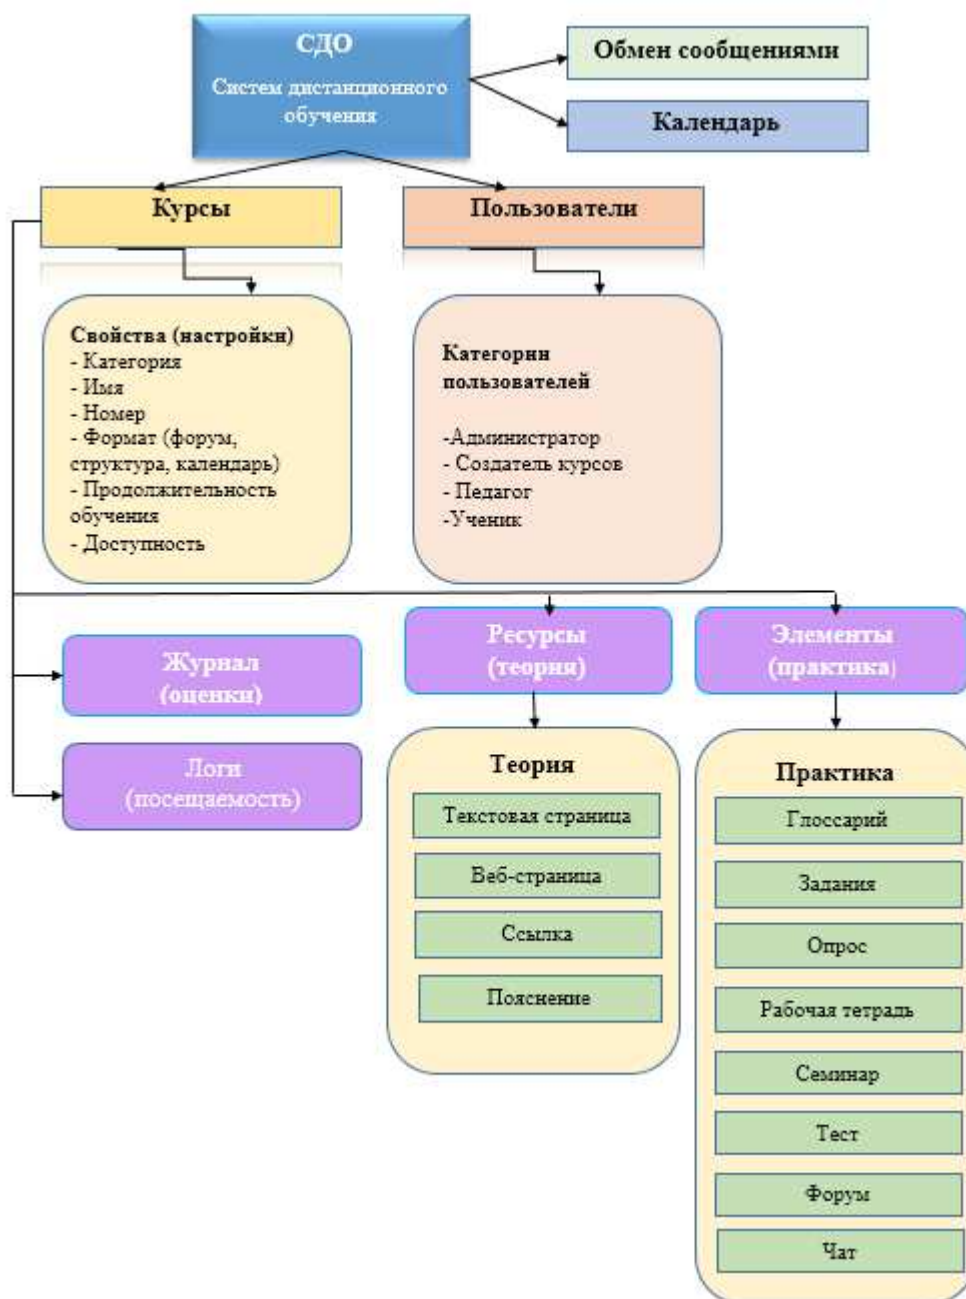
СДО

Систем дистанционного обучения

Обмен сообщениями

Календарь

Курсы

Пользователи

Свойства (настройки)
- Категория
- Имя
- Номер
- Формат (форум, структура, календарь)
- Продолжительность обучения
- Доступность

Категории пользователей

-Администратор
- Создатель курсов
- Педагог
-Ученик

Журнал (оценки)

Логи (посещаемость)

Ресурсы (теория)

Элементы (практика)

Теория

Текстовая страница

Веб-страница

Ссылка

Пояснение

Практика

Глоссарий

Задания

Опрос

Рабочая тетрадь

Семинар

Тест

Форум

Чат